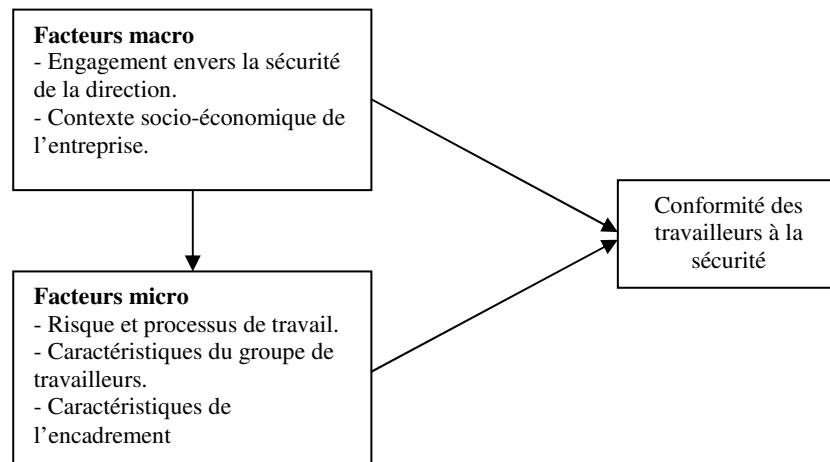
**Facteurs macro**
- Engagement envers la sécurité de la direction.
- Contexte socio-économique de l'entreprise.

**Facteurs micro**
- Risque et processus de travail.
- Caractéristiques du groupe de travailleurs.
- Caractéristiques de l'encadrement

Conformité des travailleurs à la sécurité